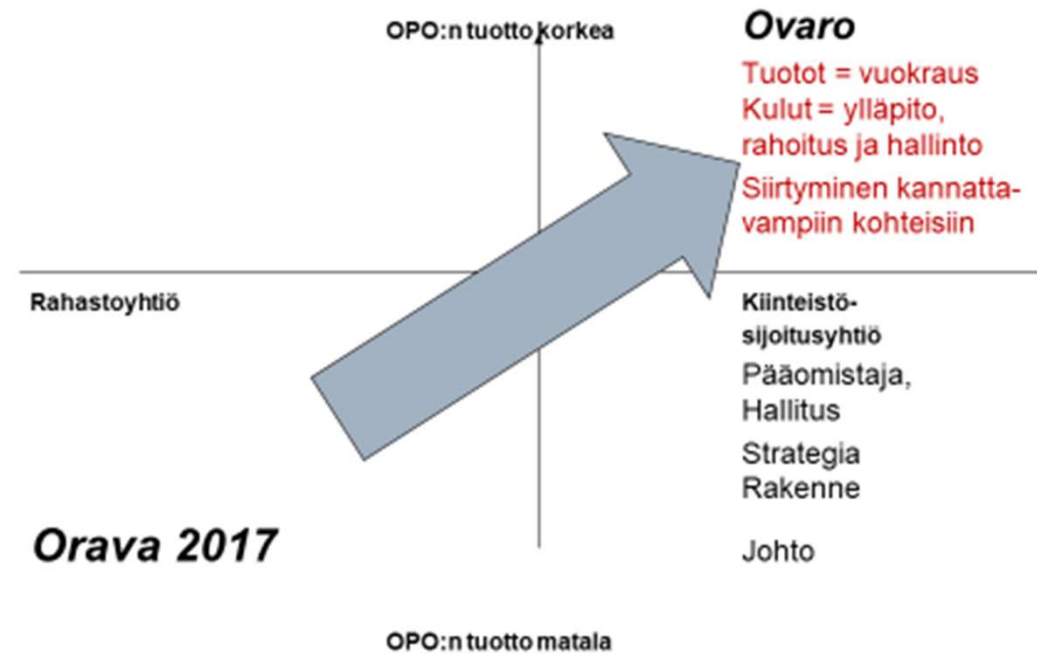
OPO:n tuotto korkea

Ovaro

Tuotot = vuokraus
Kulut = ylläpito, rahoitus ja hallinto

Siirtyminen kannattavampiin kohteisiin

Rahastoyhtiö

Kiinteistösijoitusyhtiö

Pääomistaja, Hallitus

Strategia
Rakenne

Orava 2017

Johto

OPO:n tuotto matala